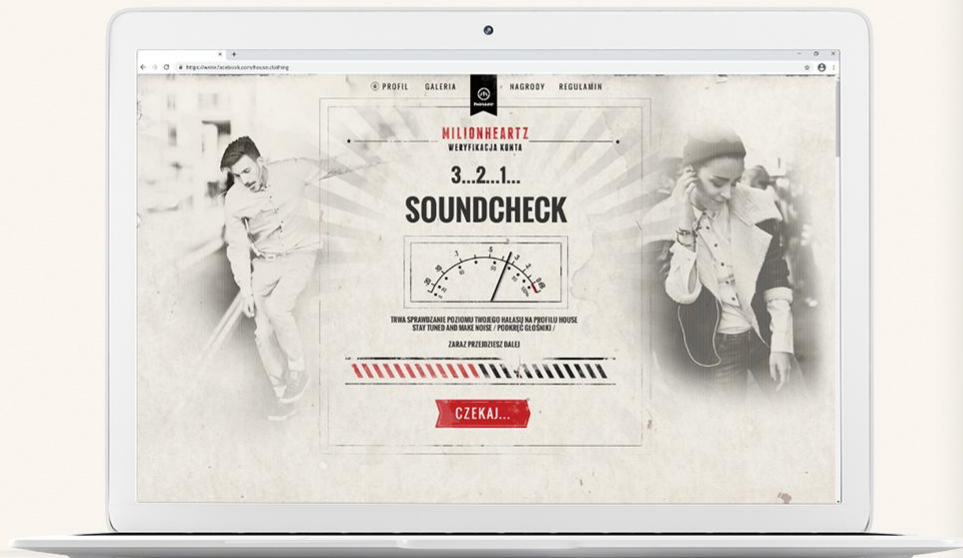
https://www.facebook.com/house.clothing

PROFIL GALERIA NAGRODY REGULAMIN

MILIONHEARTZ
WERYFIKACJA KONTA

3...2...1...
SOUNDCHECK

TRWA SPRAWDZANIE POZIOMU TWOJEGO HAŁASU NA PROFILU HOUSE
STAY TUNED AND MAKE NOISE / PODKRĘĆ GŁOŚNIKI /

ZARAZ PRZEJDZIESZ DALEJ

CZEKAJ...